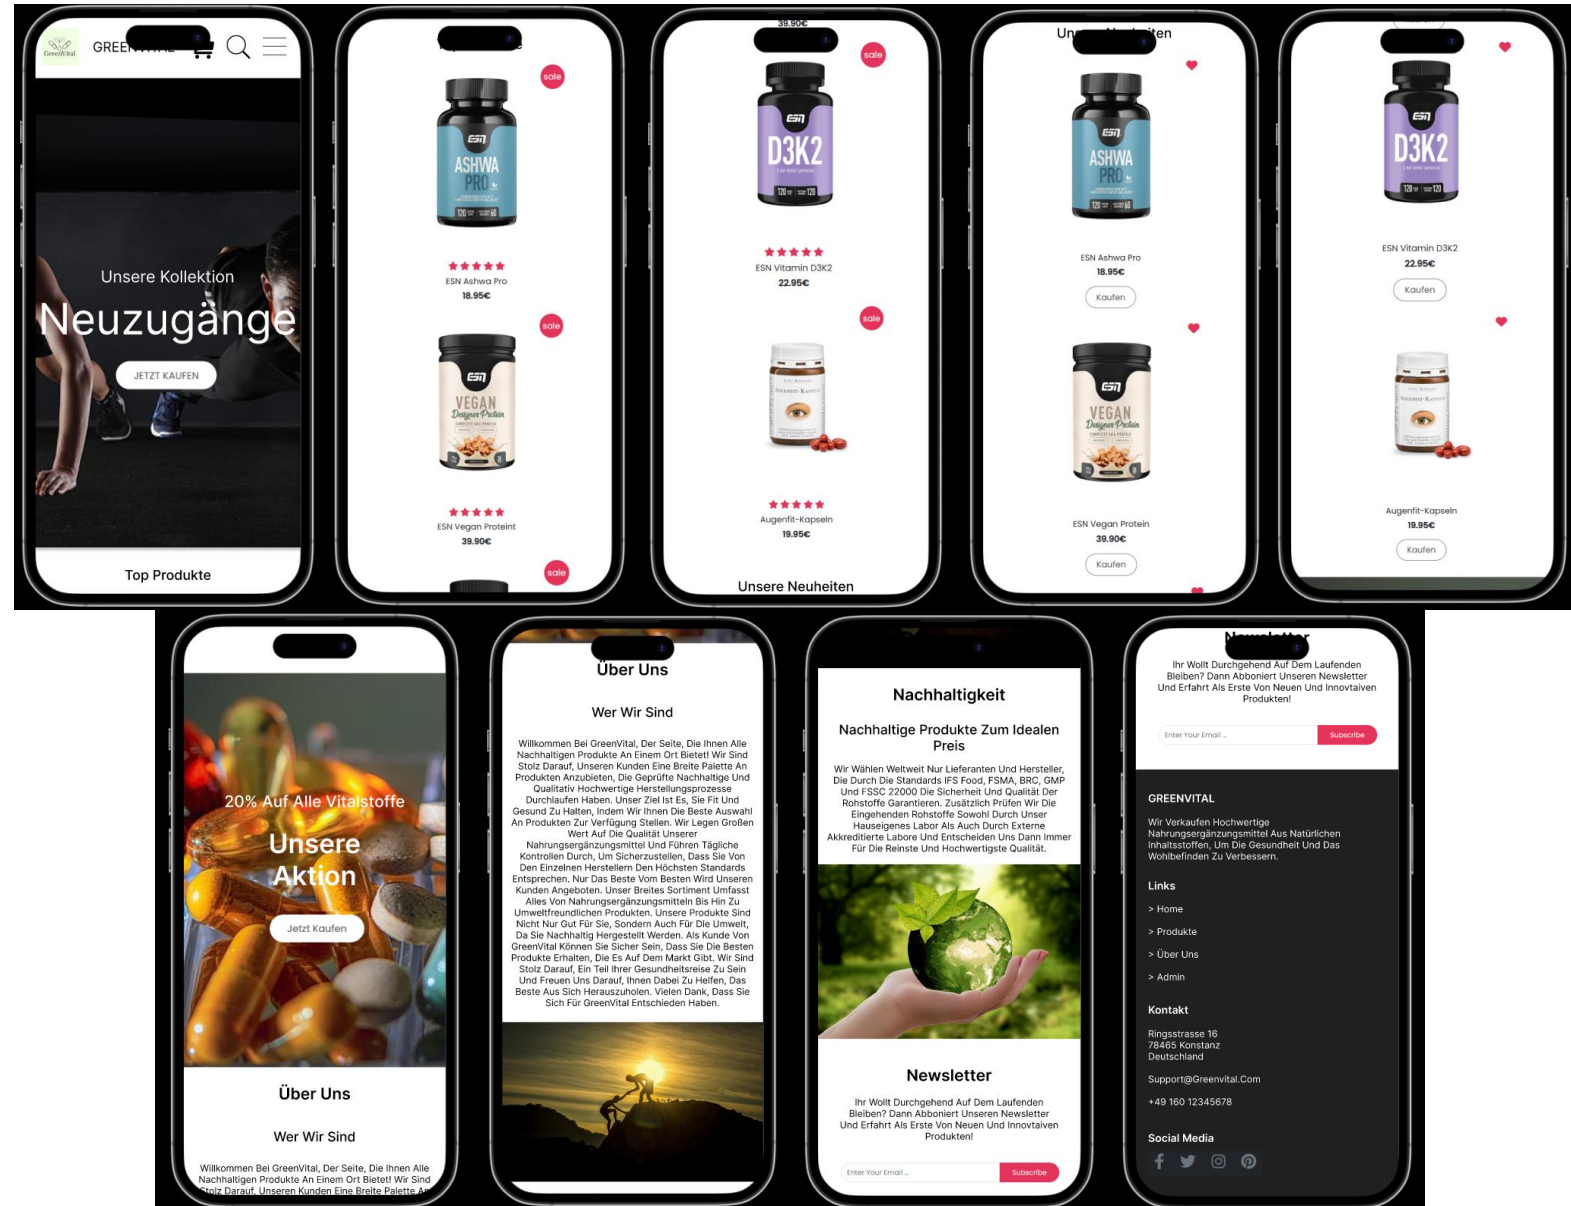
GreenVital

GREE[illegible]

Unsere Kollektion

Neuzugänge

JETZT KAUFEN

Top Produkte

sale

ASHWA PRO

ESN Ashwa Pro

18.95€

sale

VEGAN Designer Protein

ESN Vegan Proteint

39.90€

sale

39.90€

sale

D3K2

ESN Vitamin D3K2

22.95€

sale

Augenfit-Kapseln

19.95€

Unsere Neuheiten

Un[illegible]ten

ASHWA PRO

ESN Ashwa Pro

18.95€

Kaufen

VEGAN Designer Protein

ESN Vegan Protein

39.90€

Kaufen

D3K2

ESN Vitamin D3K2

22.95€

Kaufen

Augenfit-Kapseln

19.95€

Kaufen

20% Auf Alle Vitalstoffe

Unsere Aktion

Jetzt Kaufen

Über Uns

Wer Wir Sind

Willkommen Bei GreenVital, Der Seite, Die Ihnen Alle Nachhaltigen Produkte An Einem Ort Bietet! Wir Sind Stolz Darauf, Unseren Kunden Eine Breite Palette A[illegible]

Über Uns

Wer Wir Sind

Willkommen Bei GreenVital, Der Seite, Die Ihnen Alle Nachhaltigen Produkte An Einem Ort Bietet! Wir Sind Stolz Darauf, Unseren Kunden Eine Breite Palette An Produkten Anzubieten, Die Geprüfte Nachhaltige Und Qualitativ Hochwertige Herstellungsprozesse Durchlaufen Haben. Unser Ziel Ist Es, Sie Fit Und Gesund Zu Halten, Indem Wir Ihnen Die Beste Auswahl An Produkten Zur Verfügung Stellen. Wir Legen Großen Wert Auf Die Qualität Unserer Nahrungsergänzungsmittel Und Führen Tägliche Kontrollen Durch, Um Sicherzustellen, Dass Sie Von Den Einzelnen Herstellern Den Höchsten Standards Entsprechen. Nur Das Beste Vom Besten Wird Unseren Kunden Angeboten. Unser Breites Sortiment Umfasst Alles Von Nahrungsergänzungsmitteln Bis Hin Zu Umweltfreundlichen Produkten. Unsere Produkte Sind Nicht Nur Gut Für Sie, Sondern Auch Für Die Umwelt, Da Sie Nachhaltig Hergestellt Werden. Als Kunde Von GreenVital Können Sie Sicher Sein, Dass Sie Die Besten Produkte Erhalten, Die Es Auf Dem Markt Gibt. Wir Sind Stolz Darauf, Ein Teil Ihrer Gesundheitsreise Zu Sein Und Freuen Uns Darauf, Ihnen Dabei Zu Helfen, Das Beste Aus Sich Herauszuholen. Vielen Dank, Dass Sie Sich Für GreenVital Entschieden Haben.

Nachhaltigkeit

Nachhaltige Produkte Zum Idealen Preis

Wir Wählen Weltweit Nur Lieferanten Und Hersteller, Die Durch Die Standards IFS Food, FSMA, BRC, GMP Und FSSC 22000 Die Sicherheit Und Qualität Der Rohstoffe Garantieren. Zusätzlich Prüfen Wir Die Eingehenden Rohstoffe Sowohl Durch Unser Hauseigenes Labor Als Auch Durch Externe Akkreditierte Labore Und Entscheiden Uns Dann Immer Für Die Reinste Und Hochwertigste Qualität.

Newsletter

Ihr Wollt Durchgehend Auf Dem Laufenden Bleiben? Dann Abboniert Unseren Newsletter Und Erfahrt Als Erste Von Neuen Und Innovtaiven Produkten!

Enter Your Email ..

Subscribe

Newsletter

Ihr Wollt Durchgehend Auf Dem Laufenden Bleiben? Dann Abboniert Unseren Newsletter Und Erfahrt Als Erste Von Neuen Und Innovtaiven Produkten!

Enter Your Email ..

Subscribe

GREENVITAL

Wir Verkaufen Hochwertige Nahrungsergänzungsmittel Aus Natürlichen Inhaltsstoffen, Um Die Gesundheit Und Das Wohlbefinden Zu Verbessern.

Links

> Home

> Produkte

> Über Uns

> Admin

Kontakt

Ringsstrasse 16
78465 Konstanz
Deutschland

Support@Greenvital.Com

+49 160 12345678

Social Media